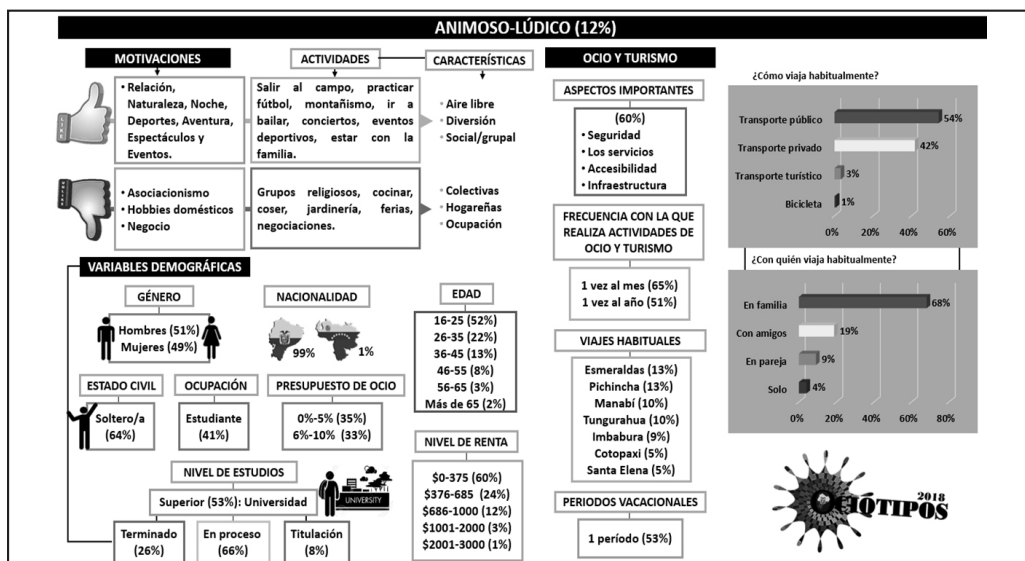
ANIMOSO-LÚDICO (12%)

MOTIVACIONES

ACTIVIDADES

CARACTERÍSTICAS

• Relación, Naturaleza, Noche, Deportes, Aventura, Espectáculos y Eventos.

Salir al campo, practicar fútbol, montañismo, ir a bailar, conciertos, eventos deportivos, estar con la familia.

• Aire libre
• Diversión
• Social/grupal

• Asociacionismo
• Hobbies domésticos
• Negocio

Grupos religiosos, cocinar, coser, jardinería, ferias, negociaciones.

• Colectivas
• Hogareñas
• Ocupación

VARIABLES DEMOGRÁFICAS

GÉNERO

Hombres (51%)
Mujeres (49%)

NACIONALIDAD

99% 1%

EDAD

16-25 (52%)
26-35 (22%)
36-45 (13%)
46-55 (8%)
56-65 (3%)
Más de 65 (2%)

ESTADO CIVIL

Soltero/a (64%)

OCUPACIÓN

Estudiante (41%)

PRESUPUESTO DE OCIO

0%-5% (35%)
6%-10% (33%)

NIVEL DE RENTA

$0-375 (60%)
$376-685 (24%)
$686-1000 (12%)
$1001-2000 (3%)
$2001-3000 (1%)

NIVEL DE ESTUDIOS

UNIVERSITY

Superior (53%): Universidad

Terminado (26%)

En proceso (66%)

Titulación (8%)

OCIO Y TURISMO

ASPECTOS IMPORTANTES

(60%)
• Seguridad
• Los servicios
• Accesibilidad
• Infraestructura

FRECUENCIA CON LA QUE REALIZA ACTIVIDADES DE OCIO Y TURISMO

1 vez al mes (65%)
1 vez al año (51%)

VIAJES HABITUALES

Esmeraldas (13%)
Pichincha (13%)
Manabí (10%)
Tungurahua (10%)
Imbabura (9%)
Cotopaxi (5%)
Santa Elena (5%)

PERIODOS VACACIONALES

1 período (53%)

¿Cómo viaja habitualmente?

Transporte público 54%
Transporte privado 42%
Transporte turístico 3%
Bicicleta 1%

0% 20% 40% 60%

¿Con quién viaja habitualmente?

En familia 68%
Con amigos 19%
En pareja 9%
Solo 4%

0% 20% 40% 60% 80%

OCIOTIPOS 2018